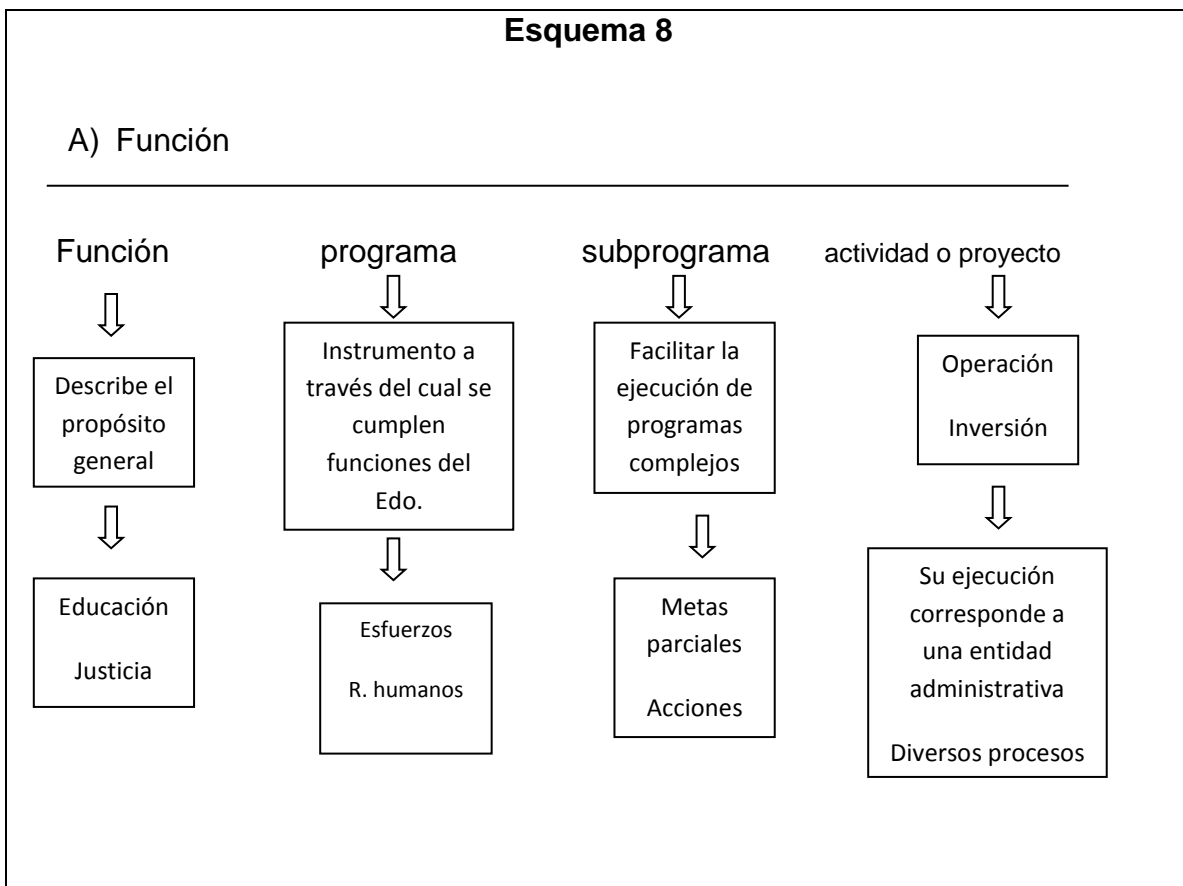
Esquema 8

A) Función

Función

Describe el propósito general

Educación

Justicia

programa

Instrumento a través del cual se cumplen funciones del Edo.

Esfuerzos

R. humanos

subprograma

Facilitar la ejecución de programas complejos

Metas parciales

Acciones

actividad o proyecto

Operación

Inversión

Su ejecución corresponde a una entidad administrativa

Diversos procesos